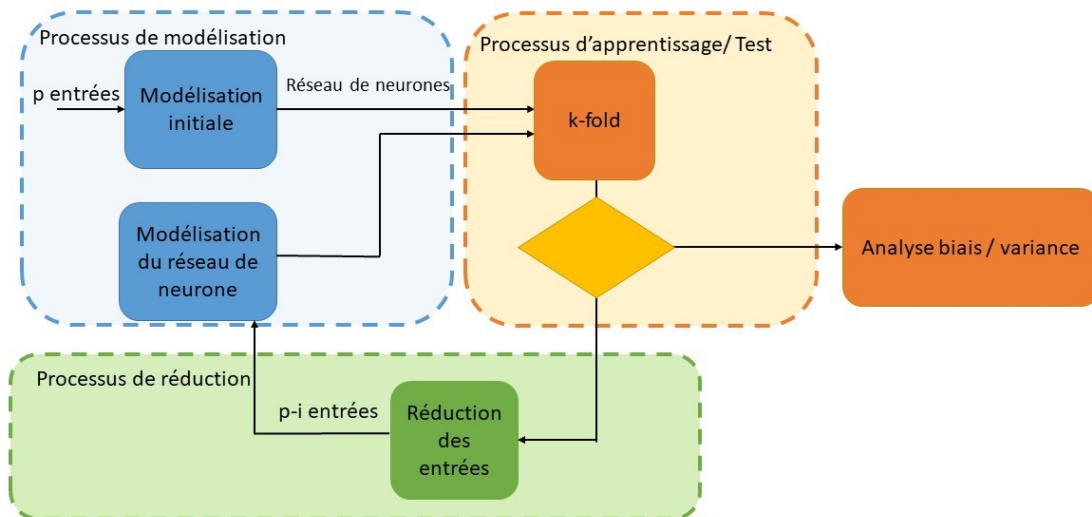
Processus de modélisation

p entrées

Modélisation initiale

Réseau de neurones

Modélisation du réseau de neurone

Processus d'apprentissage/ Test

k-fold

Analyse biais / variance

Processus de réduction

p-i entrées

Réduction des entrées